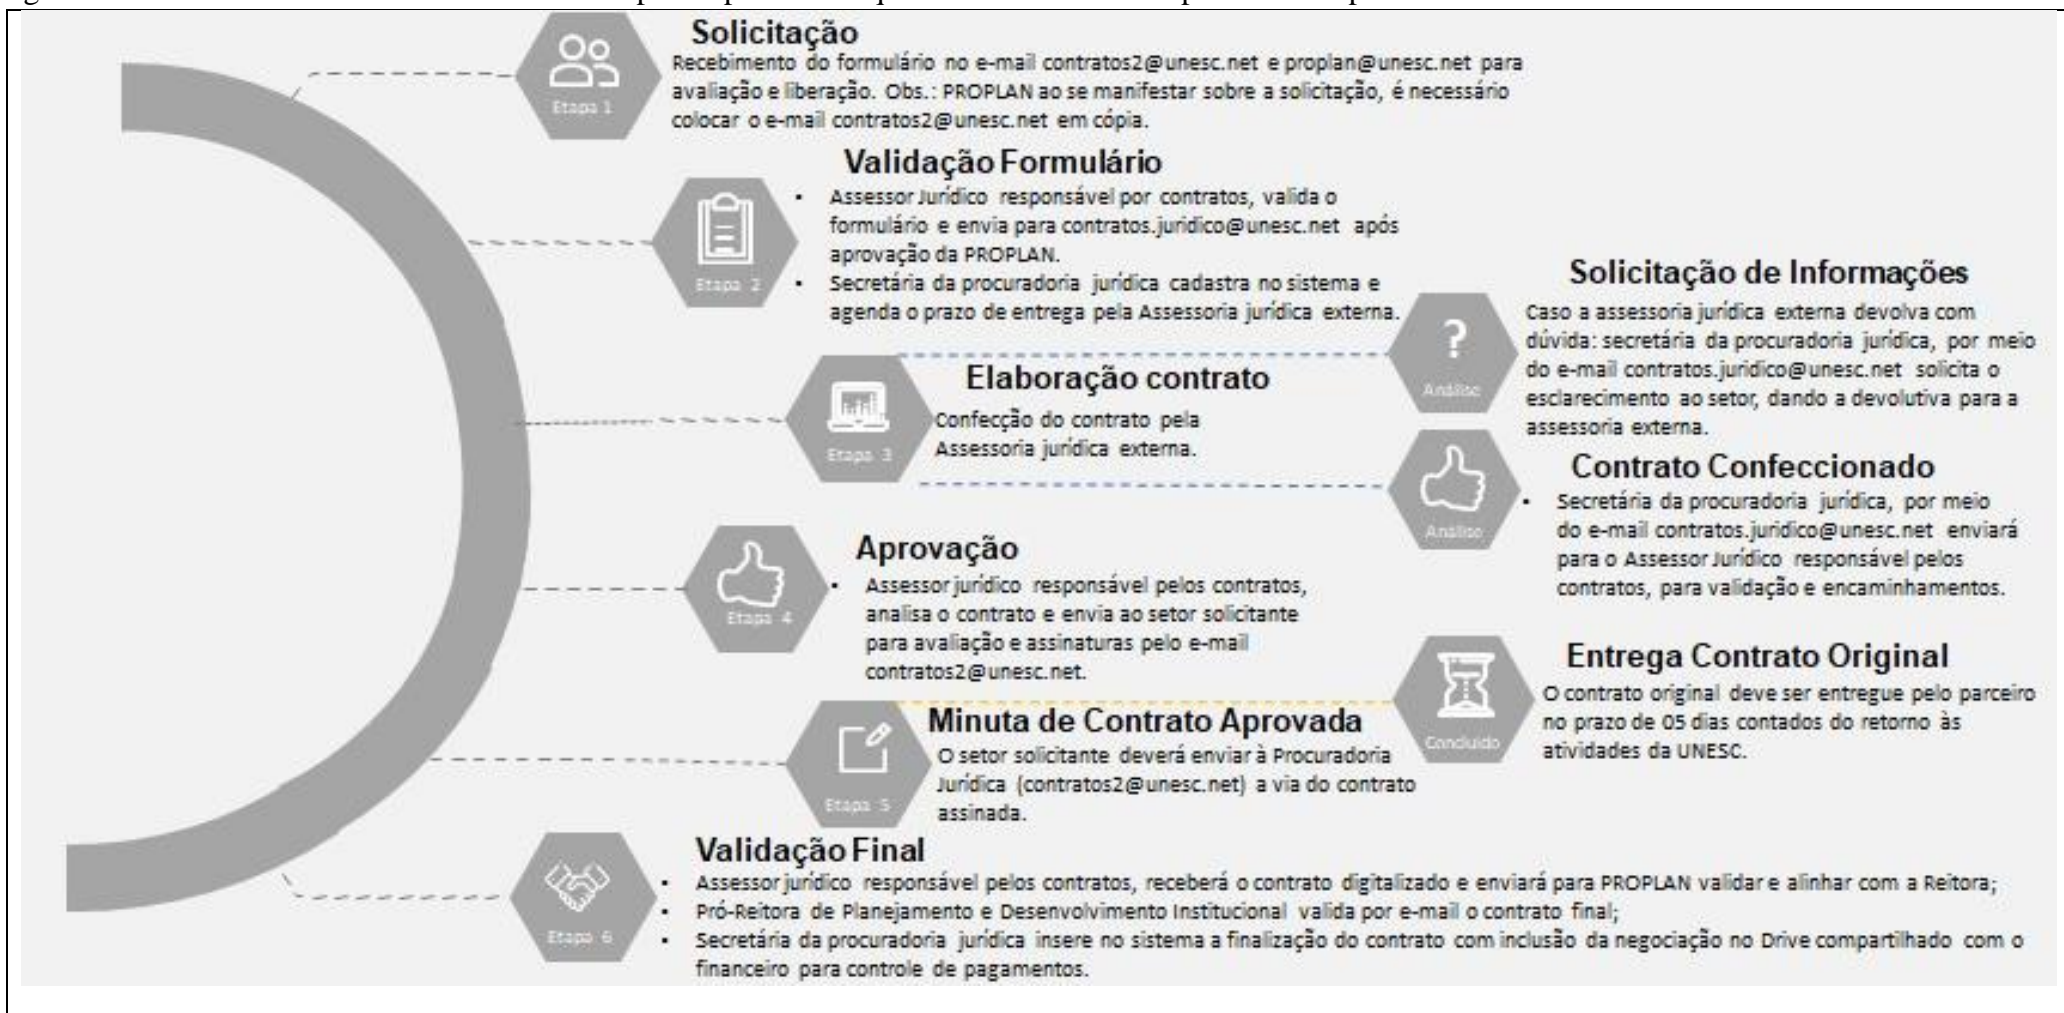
Etapa 1

Solicitação
Recebimento do formulário no e-mail contratos2@unesc.net e proplan@unesc.net para avaliação e liberação. Obs.: PROPLAN ao se manifestar sobre a solicitação, é necessário colocar o e-mail contratos2@unesc.net em cópia.

Etapa 2

Validação Formulário
• Assessor Jurídico responsável por contratos, valida o formulário e envia para contratos.juridico@unesc.net após aprovação da PROPLAN.
• Secretária da procuradoria jurídica cadastra no sistema e agenda o prazo de entrega pela Assessoria jurídica externa.

Análise

Solicitação de Informações
Caso a assessoria jurídica externa devolva com dúvida: secretária da procuradoria jurídica, por meio do e-mail contratos.juridico@unesc.net solicita o esclarecimento ao setor, dando a devolutiva para a assessoria externa.

Etapa 3

Elaboração contrato
Confecção do contrato pela Assessoria jurídica externa.

Análise

Contrato Confeccionado
• Secretária da procuradoria jurídica, por meio do e-mail contratos.juridico@unesc.net enviará para o Assessor Jurídico responsável pelos contratos, para validação e encaminhamentos.

Etapa 4

Aprovação
• Assessor jurídico responsável pelos contratos, analisa o contrato e envia ao setor solicitante para avaliação e assinaturas pelo e-mail contratos2@unesc.net.

Concluído

Entrega Contrato Original
O contrato original deve ser entregue pelo parceiro no prazo de 05 dias contados do retorno às atividades da UNESC.

Etapa 5

Minuta de Contrato Aprovada
O setor solicitante deverá enviar à Procuradoria Jurídica (contratos2@unesc.net) a via do contrato assinada.

Etapa 6

Validação Final
• Assessor jurídico responsável pelos contratos, receberá o contrato digitalizado e enviará para PROPLAN validar e alinhar com a Reitora;
• Pró-Reitora de Planejamento e Desenvolvimento Institucional valida por e-mail o contrato final;
• Secretária da procuradoria jurídica insere no sistema a finalização do contrato com inclusão da negociação no Drive compartilhado com o financeiro para controle de pagamentos.